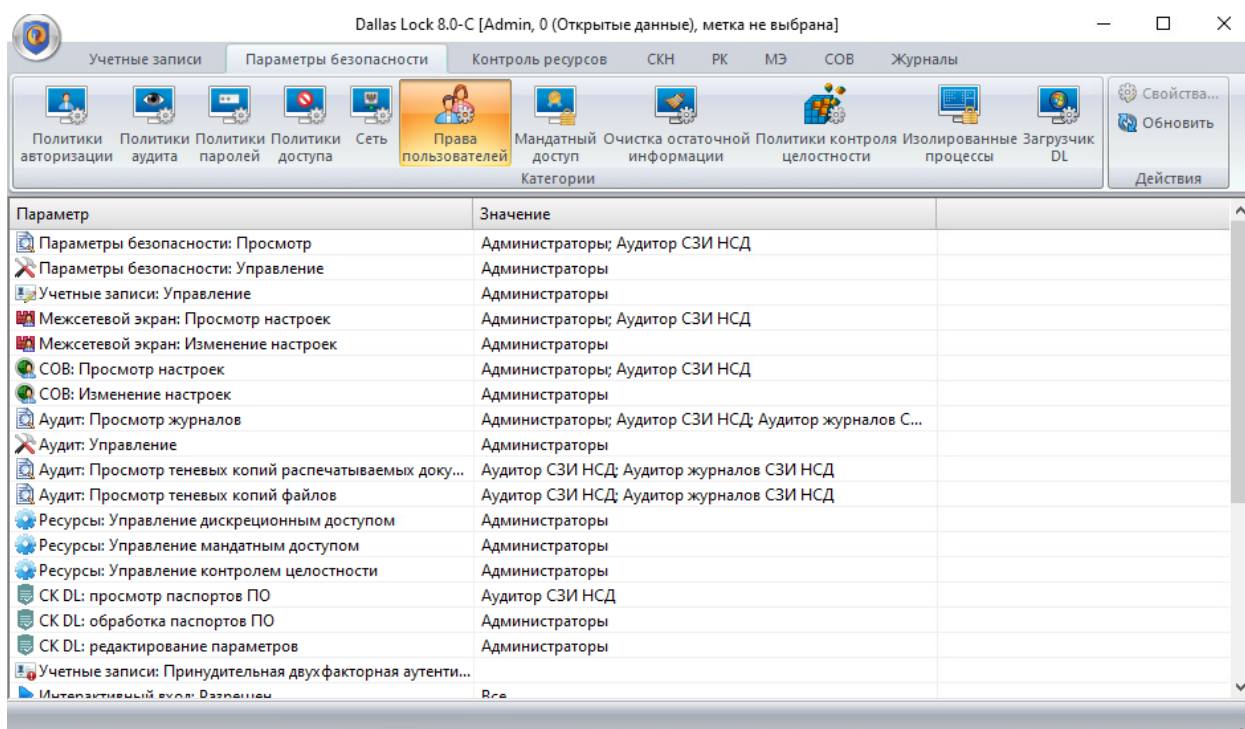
Dallas Lock 8.0-C [Admin, 0 (Открытые данные), метка не выбрана]

Учетные записи | Параметры безопасности | Контроль ресурсов | СКН | РК | МЭ | СОВ | Журналы

Политики авторизации | Политики аудита | Политики паролей | Политики доступа | Сеть | Права пользователей | Мандатный доступ | Очистка остаточной информации | Политики контроля целостности | Изолированные процессы | Загрузчик DL

Категории

Свойства...
Обновить

Действия

| Параметр | Значение |
|---|---|
| Параметры безопасности: Просмотр | Администраторы; Аудитор СЗИ НСД |
| Параметры безопасности: Управление | Администраторы |
| Учетные записи: Управление | Администраторы |
| Межсетевой экран: Просмотр настроек | Администраторы; Аудитор СЗИ НСД |
| Межсетевой экран: Изменение настроек | Администраторы |
| СОВ: Просмотр настроек | Администраторы; Аудитор СЗИ НСД |
| СОВ: Изменение настроек | Администраторы |
| Аудит: Просмотр журналов | Администраторы; Аудитор СЗИ НСД; Аудитор журналов С... |
| Аудит: Управление | Администраторы |
| Аудит: Просмотр теневых копий распечатываемых доку... | Аудитор СЗИ НСД; Аудитор журналов СЗИ НСД |
| Аудит: Просмотр теневых копий файлов | Аудитор СЗИ НСД; Аудитор журналов СЗИ НСД |
| Ресурсы: Управление дискреционным доступом | Администраторы |
| Ресурсы: Управление мандатным доступом | Администраторы |
| Ресурсы: Управление контролем целостности | Администраторы |
| СК DL: просмотр паспортов ПО | Аудитор СЗИ НСД |
| СК DL: обработка паспортов ПО | Администраторы |
| СК DL: редактирование параметров | Администраторы |
| Учетные записи: Принудительная двухфакторная аутенти... | |
| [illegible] | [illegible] |